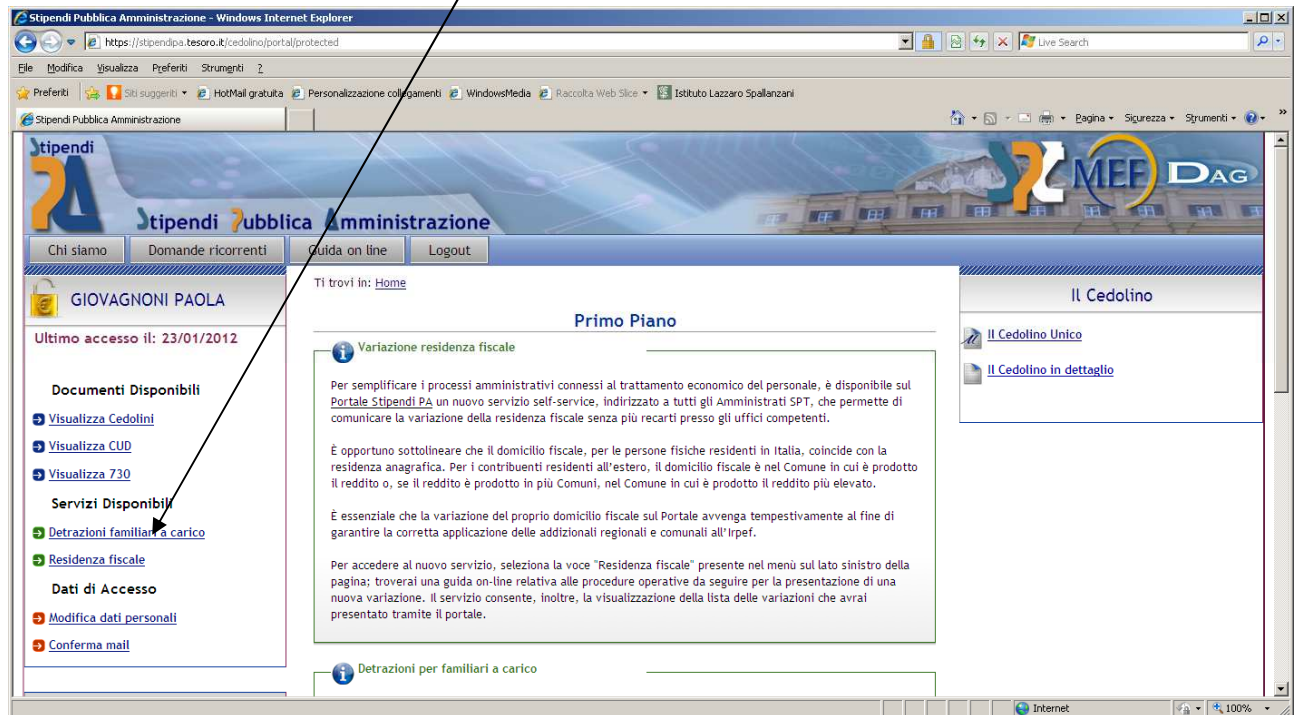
Stipendi Pubblica Amministrazione - Windows Internet Explorer

https://stipendipa.tesoro.it/cedolino/portal/protected

Live Search

File Modifica Visualizza Preferiti Strumenti ?

Preferiti Siti suggeriti HotMail gratuita Personalizzazione collegamenti WindowsMedia Raccolta Web Slice Istituto Lazzaro Spallanzani

Stipendi Pubblica Amministrazione

Pagina Sicurezza Strumenti

Stipendi PA

Stipendi Pubblica Amministrazione

MEF DAG

Chi siamo | Domande ricorrenti | Guida on line | Logout

GIOVAGNONI PAOLA

Ultimo accesso il: 23/01/2012

Documenti Disponibili

Visualizza Cedolini

Visualizza CUD

Visualizza 730

Servizi Disponibili

Detrazioni familiari a carico

Residenza fiscale

Dati di Accesso

Modifica dati personali

Conferma mail

Ti trovi in: Home

Primo Piano

Variazione residenza fiscale

Per semplificare i processi amministrativi connessi al trattamento economico del personale, è disponibile sul Portale Stipendi PA un nuovo servizio self-service, indirizzato a tutti gli Amministrati SPT, che permette di comunicare la variazione della residenza fiscale senza più recarti presso gli uffici competenti.

È opportuno sottolineare che il domicilio fiscale, per le persone fisiche residenti in Italia, coincide con la residenza anagrafica. Per i contribuenti residenti all'estero, il domicilio fiscale è nel Comune in cui è prodotto il reddito o, se il reddito è prodotto in più Comuni, nel Comune in cui è prodotto il reddito più elevato.

È essenziale che la variazione del proprio domicilio fiscale sul Portale avvenga tempestivamente al fine di garantire la corretta applicazione delle addizionali regionali e comunali all'Irpef.

Per accedere al nuovo servizio, seleziona la voce "Residenza fiscale" presente nel menù sul lato sinistro della pagina; troverai una guida on-line relativa alle procedure operative da seguire per la presentazione di una nuova variazione. Il servizio consente, inoltre, la visualizzazione della lista delle variazioni che avrai presentato tramite il portale.

Detrazioni per familiari a carico

Il Cedolino

Il Cedolino Unico

Il Cedolino in dettaglio

Internet

100%